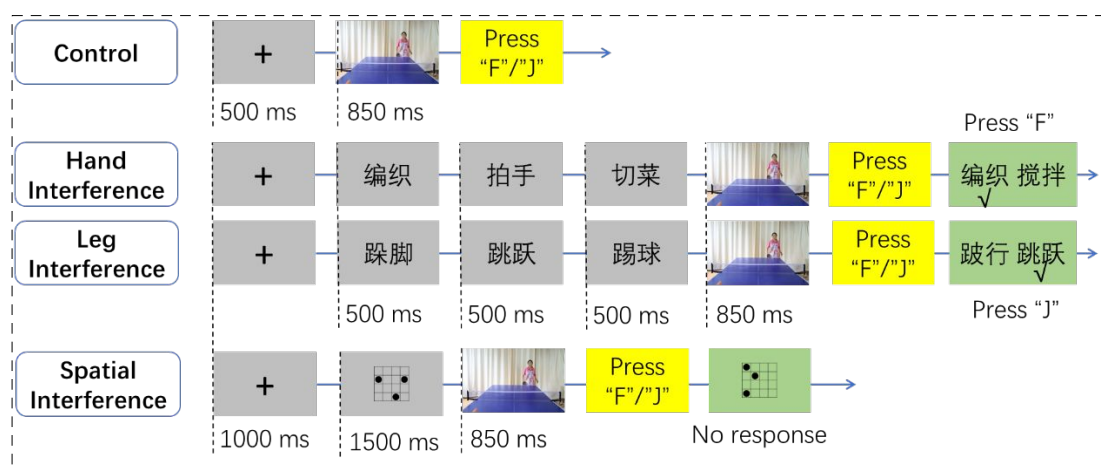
Control

+

Press "F"/"J"

500 ms

850 ms

Press "F"

Hand Interference

+

编织

拍手

切菜

Press "F"/"J"

编织 搅拌 √

Leg Interference

+

跺脚

跳跃

踢球

Press "F"/"J"

跛行 跳跃 √

500 ms

500 ms

500 ms

850 ms

Press "J"

Spatial Interference

+

Press "F"/"J"

1000 ms

1500 ms

850 ms

No response